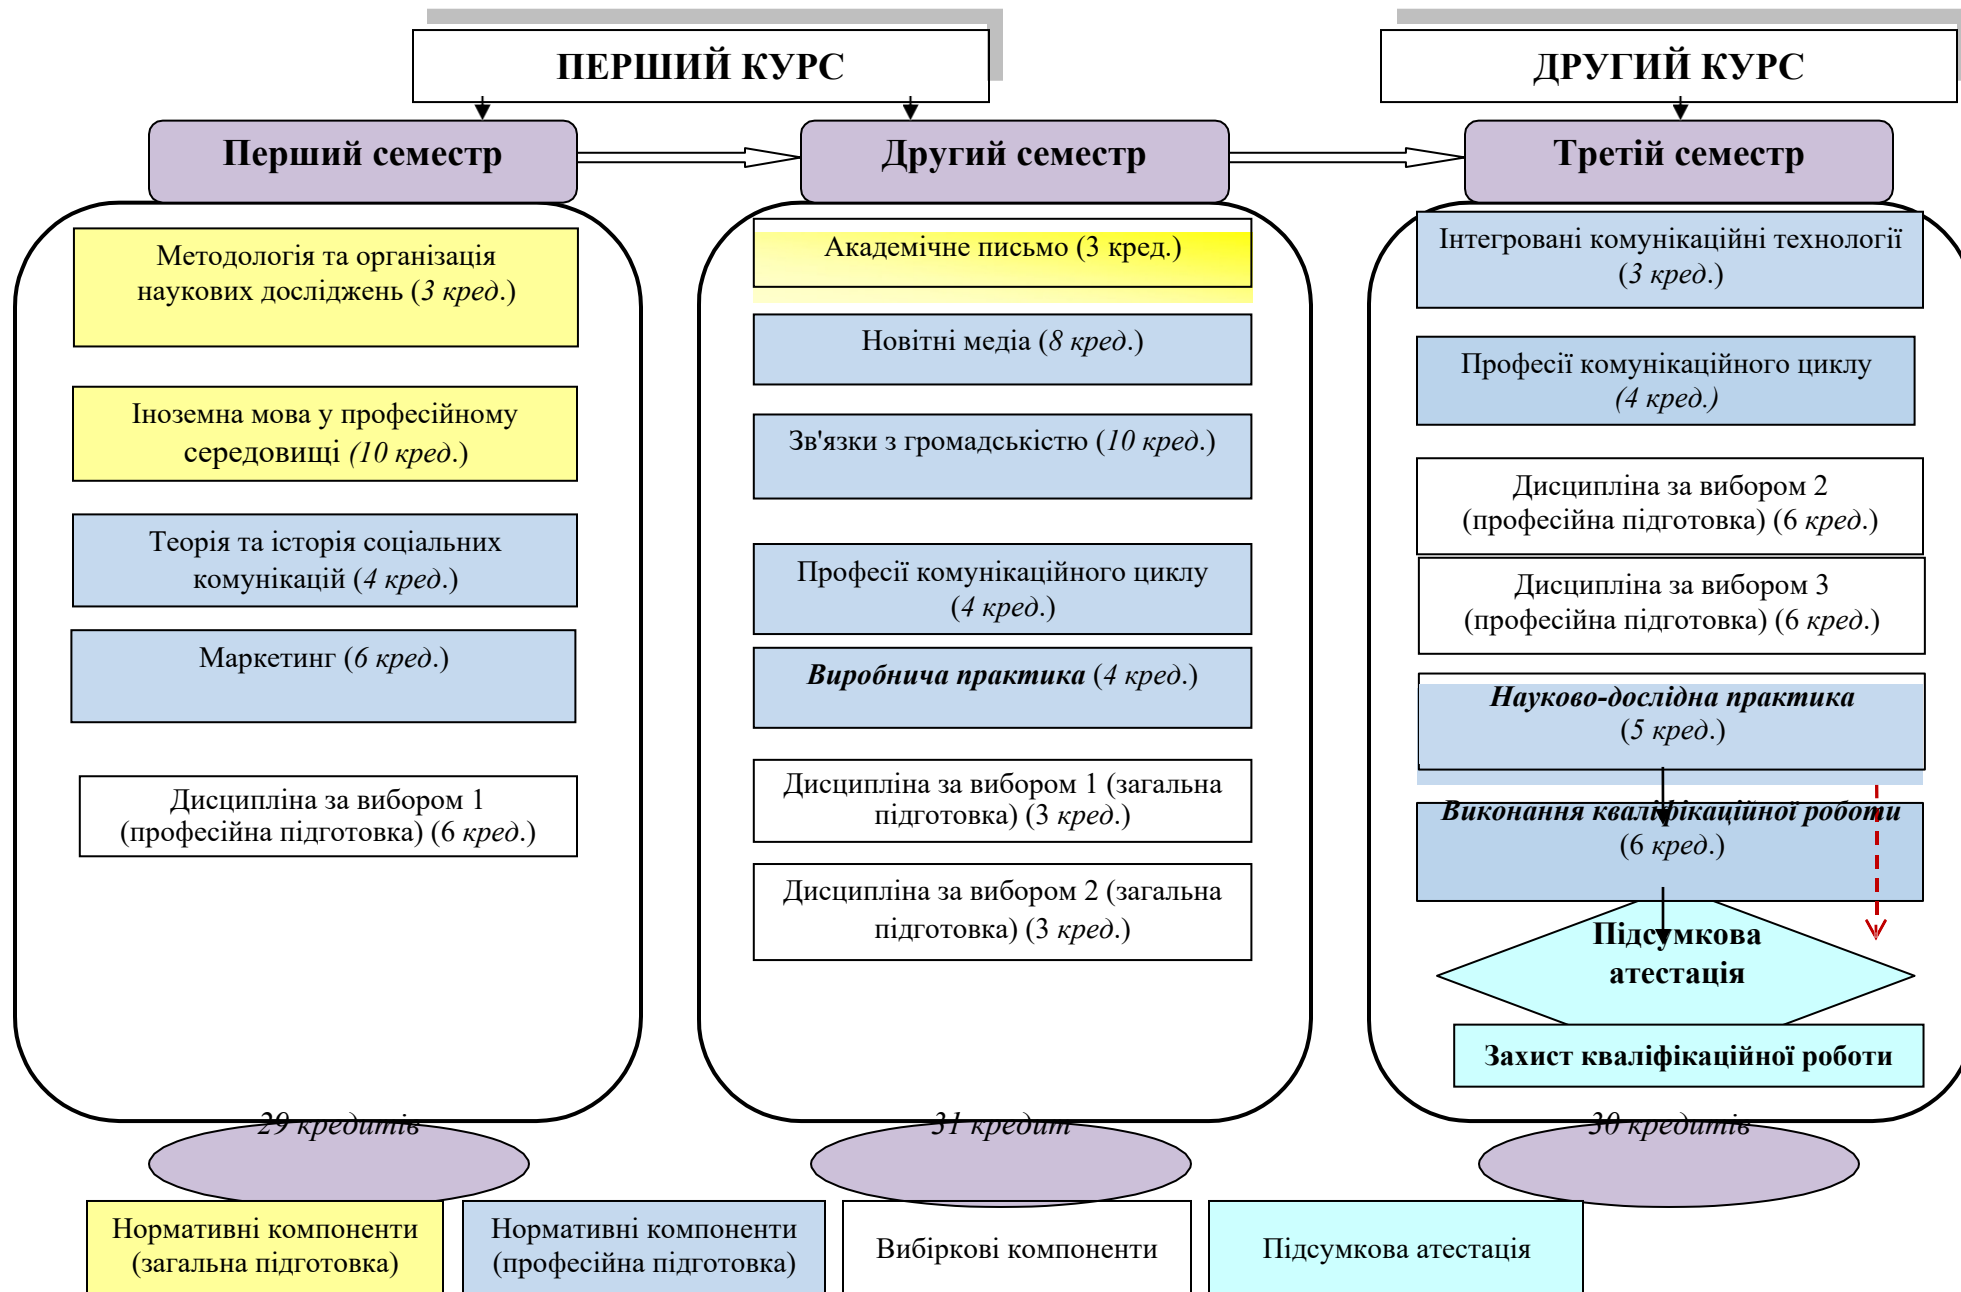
ПЕРШИЙ КУРС

ДРУГИЙ КУРС

Перший семестр

Другий семестр

Третій семестр

Методологія та організація наукових досліджень (3 *кред.*)

Іноземна мова у професійному середовищі (10 *кред.*)

Теорія та історія соціальних комунікацій (4 *кред.*)

Маркетинг (6 *кред.*)

Дисципліна за вибором 1 (професійна підготовка) (6 *кред.*)

Академічне письмо (3 кред.)

Новітні медіа (8 *кред.*)

Зв'язки з громадськістю (10 *кред.*)

Професії комунікаційного циклу (4 *кред.*)

***Виробнича практика*** (4 *кред.*)

Дисципліна за вибором 1 (загальна підготовка) (3 *кред.*)

Дисципліна за вибором 2 (загальна підготовка) (3 *кред.*)

Інтегровані комунікаційні технології (3 *кред.*)

Професії комунікаційного циклу (4 *кред.)*

Дисципліна за вибором 2 (професійна підготовка) (6 *кред.*)

Дисципліна за вибором 3 (професійна підготовка) (6 *кред.*)

***Науково-дослідна практика*** (5 *кред.*)

***Виконання кваліфікаційної роботи*** (6 *кред.*)

Підсумкова атестація

Захист кваліфікаційної роботи

*29 кредитів*

*31 кредит*

*30 кредитів*

Нормативні компоненти (загальна підготовка)

Нормативні компоненти (професійна підготовка)

Вибіркові компоненти

Підсумкова атестація